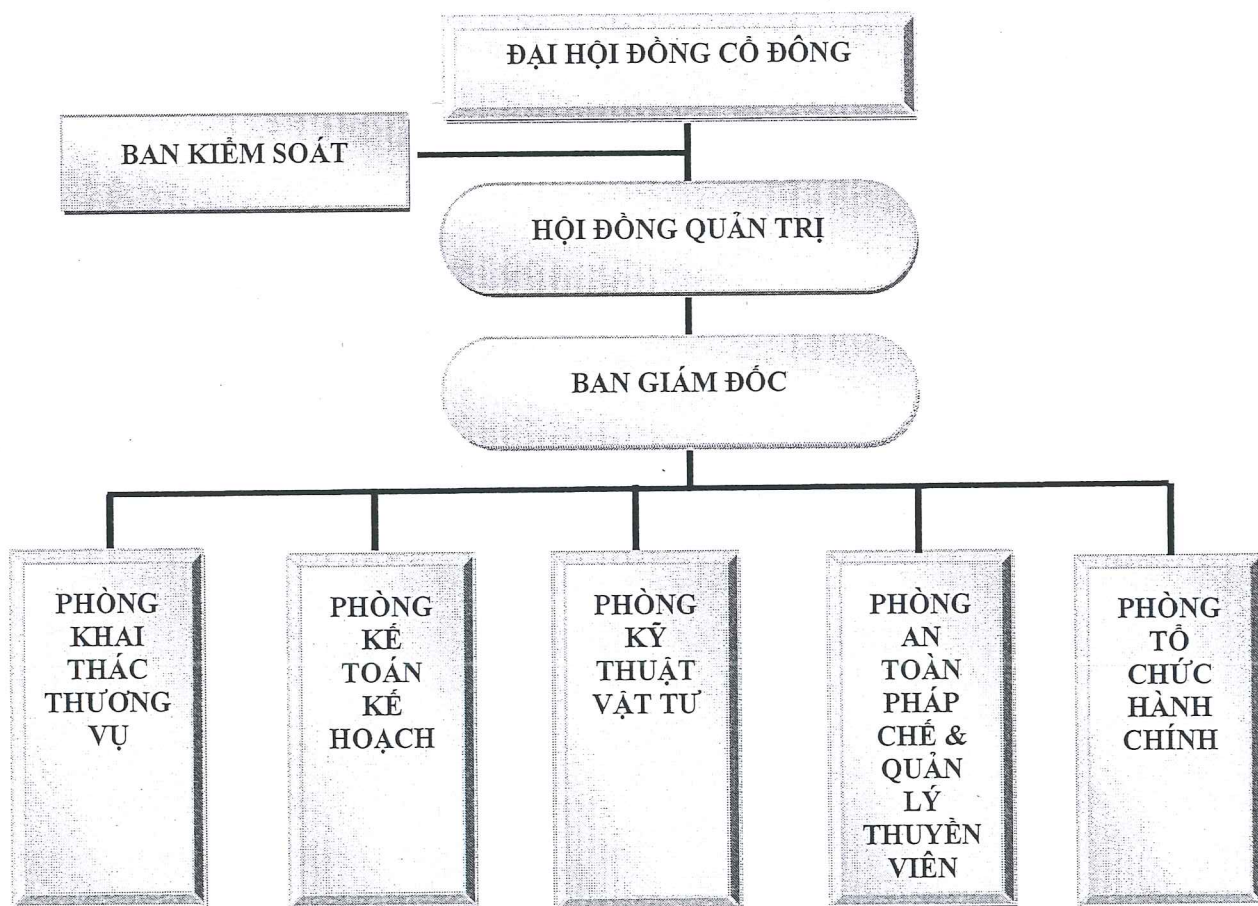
ĐẠI HỘI ĐỒNG CỔ ĐÔNG

BAN KIỂM SOÁT

HỘI ĐỒNG QUẢN TRỊ

BAN GIÁM ĐỐC

PHÒNG KHAI THÁC THƯƠNG VỤ

PHÒNG KẾ TOÁN KẾ HOẠCH

PHÒNG KỸ THUẬT VẬT TƯ

PHÒNG AN TOÀN PHÁP CHẾ & QUẢN LÝ THUYỀN VIÊN

PHÒNG TỔ CHỨC HÀNH CHÍNH